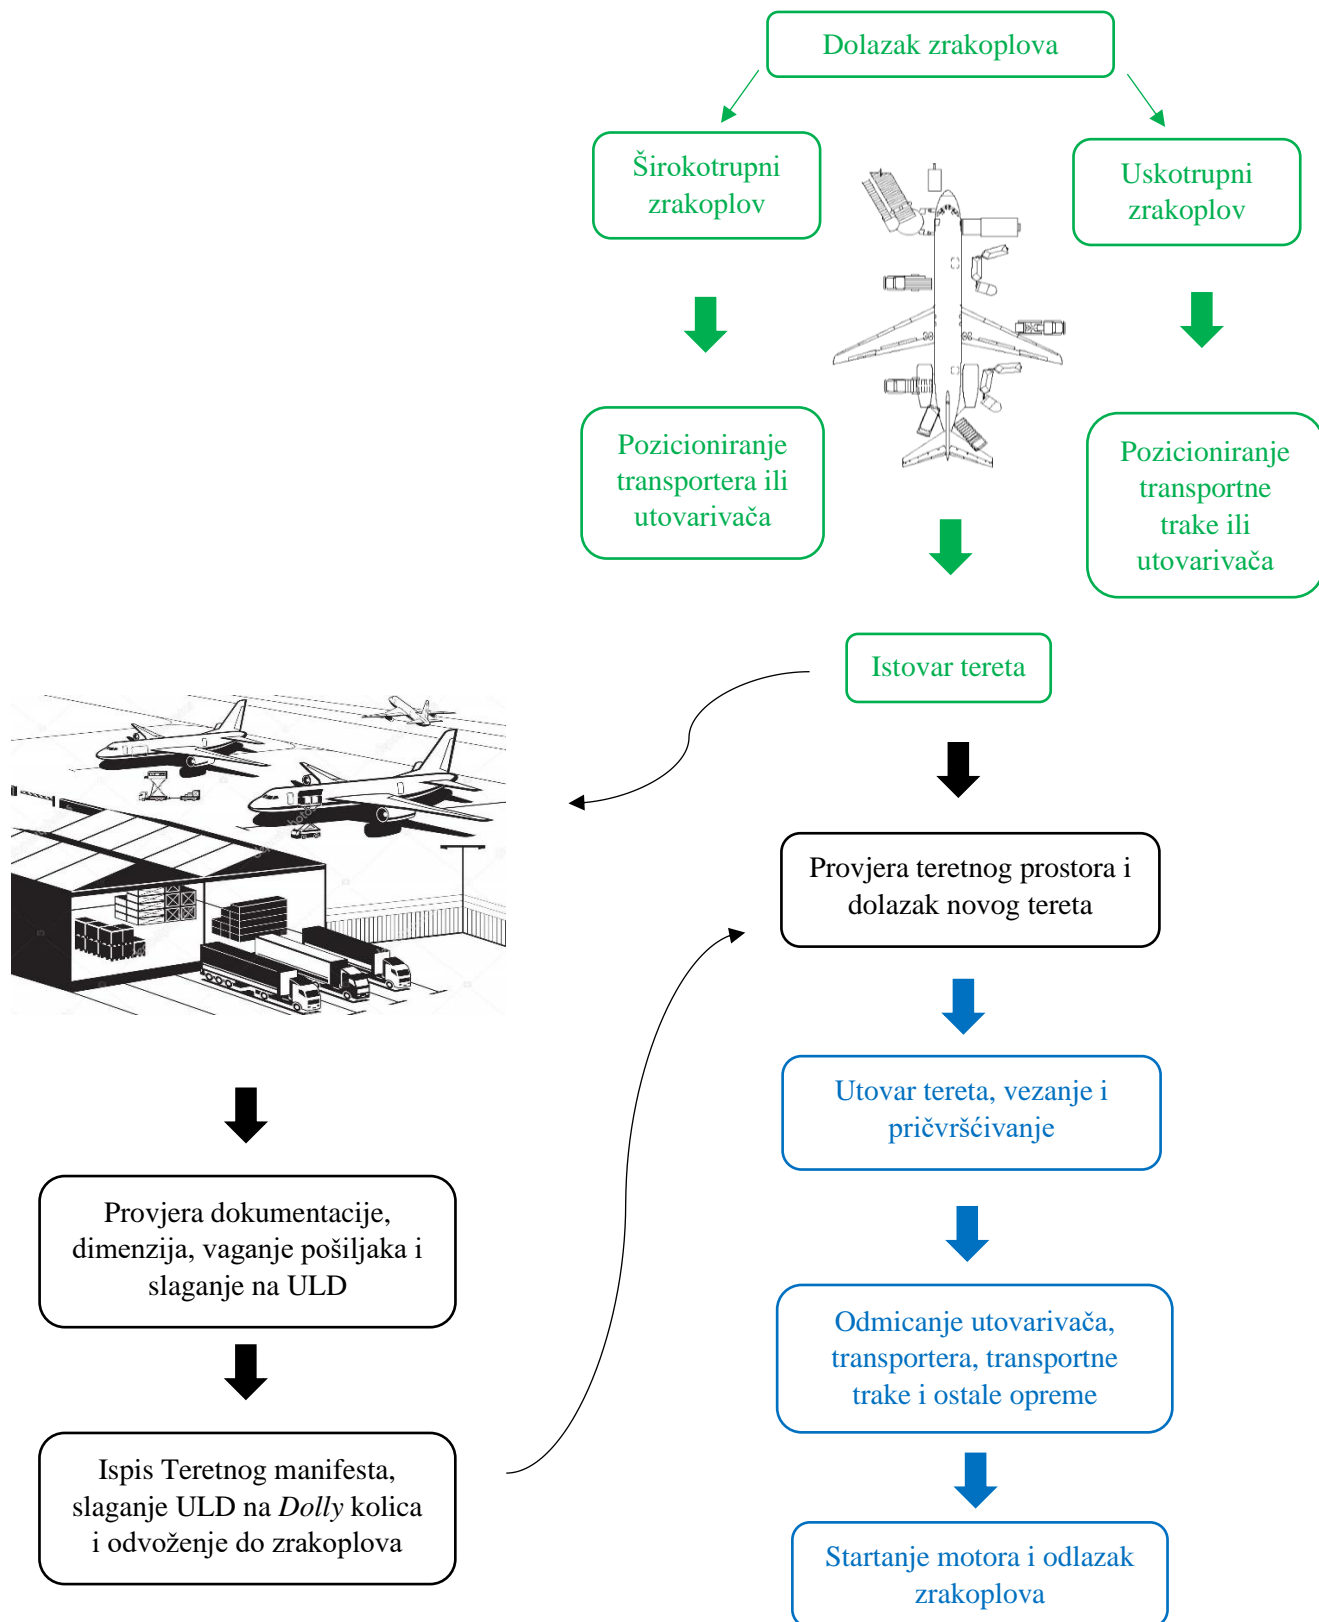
Dolazak zrakoplova

Širokotrupni zrakoplov

Uskotrupni zrakoplov

Pozicioniranje transportera ili utovarivača

Pozicioniranje transportne trake ili utovarivača

Istovar tereta

Provjera teretnog prostora i dolazak novog tereta

Utovar tereta, vezanje i pričvršćivanje

Odmicanje utovarivača, transportera, transportne trake i ostale opreme

Startanje motora i odlazak zrakoplova

Provjera dokumentacije, dimenzija, vaganje pošiljaka i slaganje na ULD

Ispis Teretnog manifesta, slaganje ULD na *Dolly* kolica i odvoženje do zrakoplova